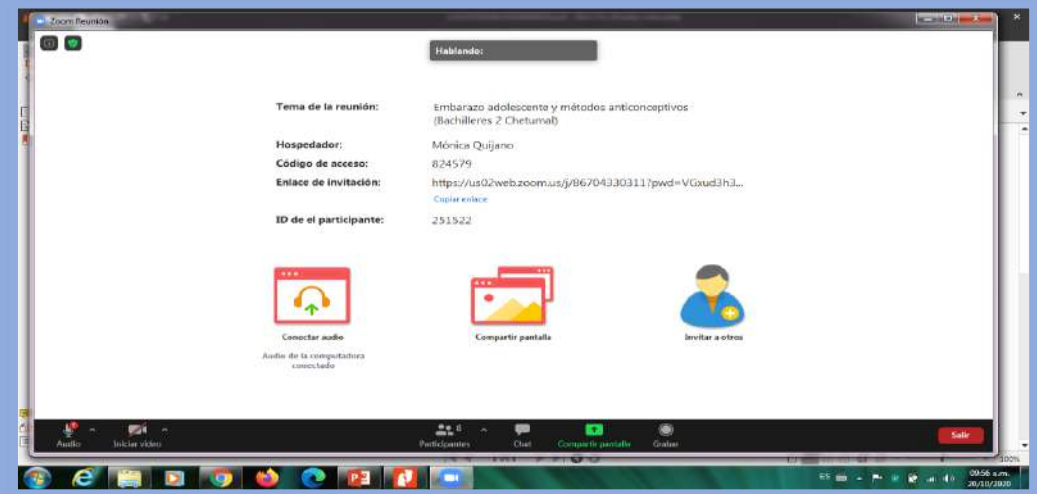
Zoom Reunión

Hablando:

Tema de la reunión: Embarazo adolescente y métodos anticonceptivos (Bachilleres 2 Chetumal)

Hospedador: Mónica Quijano

Código de acceso: 824579

Enlace de invitación: https://us02web.zoom.us/j/86704330311?pwd=VGxud3h3...

Copiar enlace

ID de el participante: 251522

Conectar audio

Audio de la computadora conectado

Compartir pantalla

Invitar a otros

Audio

Iniciar video

Participantes 6

Chat

Compartir pantalla

Grabar

Salir

ES

09:56 a.m.
20/10/2020

100%